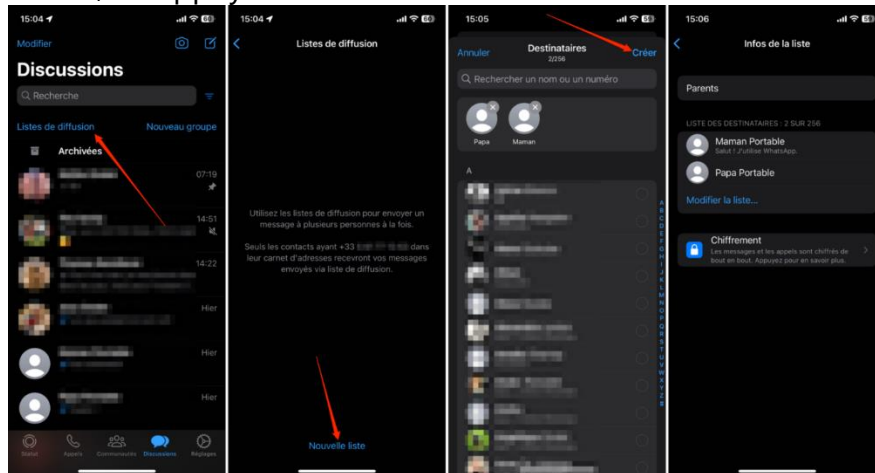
15:04

Modifier

Discussions

Recherche

Listes de diffusion
Nouveau groupe

Archivées

07:19

14:51

14:22

Hier

Hier

Hier

Statut
Appels
Communautés
Discussions
Réglages

15:04

Listes de diffusion

Utilisez les listes de diffusion pour envoyer un message à plusieurs personnes à la fois.

Seuls les contacts ayant +33 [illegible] dans leur carnet d'adresses recevront vos messages envoyés via liste de diffusion.

Nouvelle liste

15:05

Annuler
Destinataires
2/256
Créer

Rechercher un nom ou un numéro

Papa
Maman

A

15:06

Infos de la liste

Parents

LISTE DES DESTINATAIRES : 2 SUR 256

Maman Portable
Salut ! J'utilise WhatsApp.

Papa Portable

Modifier la liste...

Chiffrement
Les messages et les appels sont chiffrés de bout en bout. Appuyez pour en savoir plus.